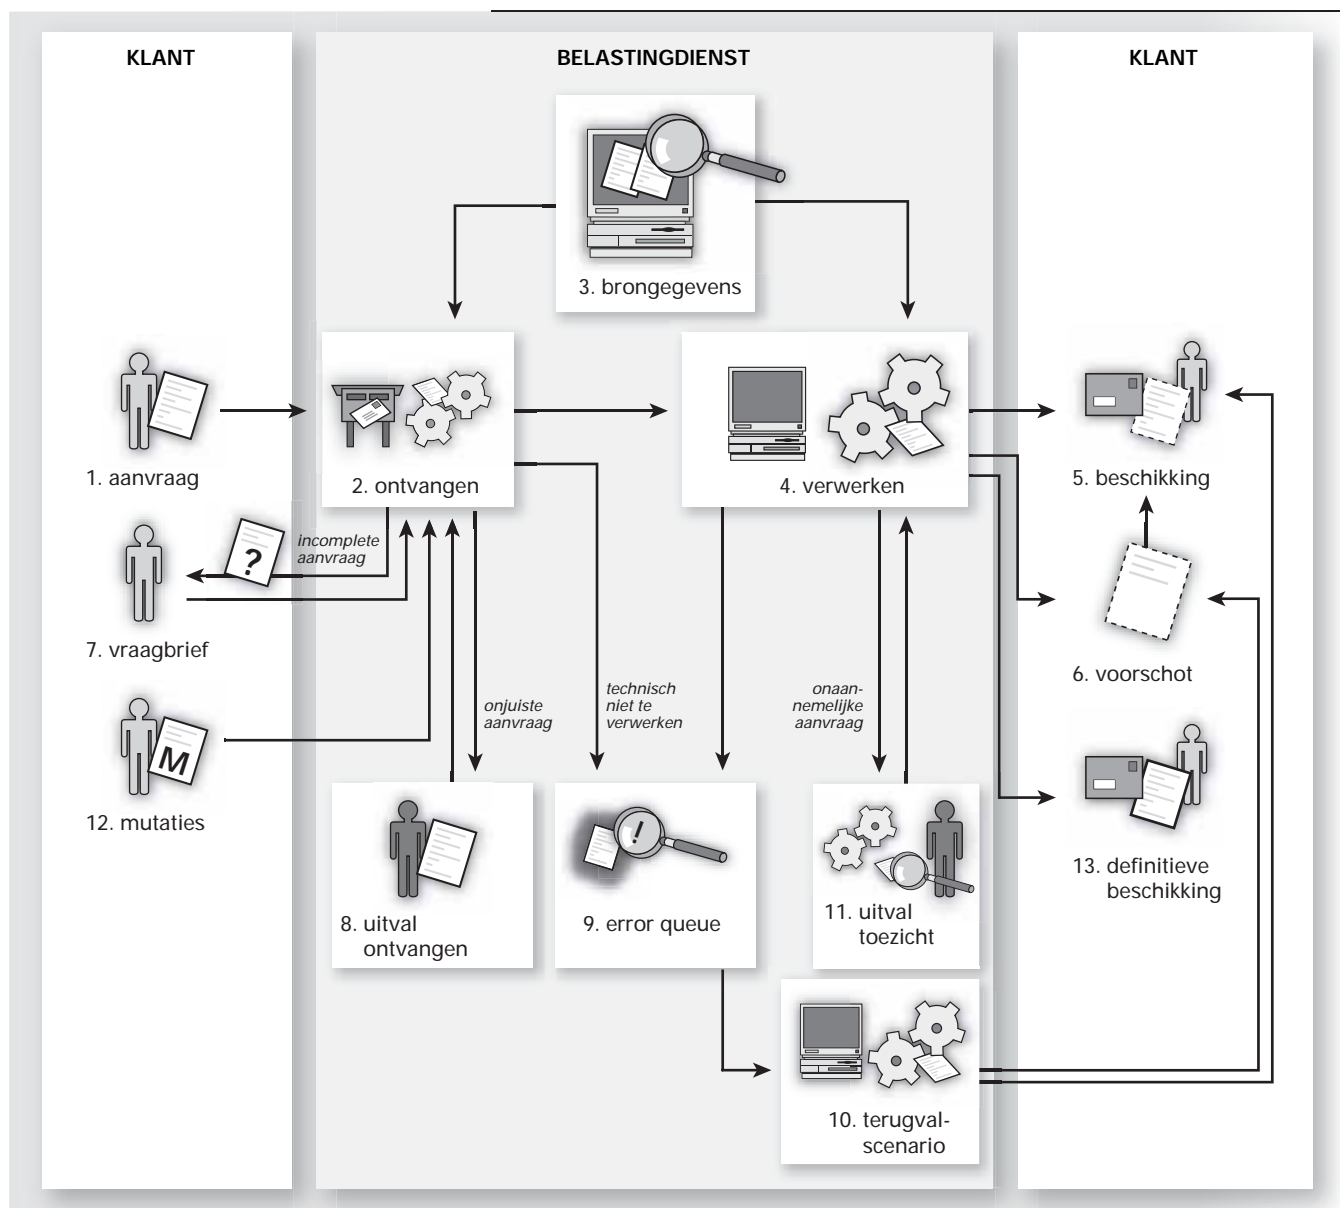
KLANT

BELASTINGDIENST

KLANT

3. brongegevens

1. aanvraag

2. ontvangen

4. verwerken

5. beschikking

incomplete aanvraag

7. vraagbrief

6. voorschot

onjuiste aanvraag

technisch niet te verwerken

onaannemelijke aanvraag

12. mutaties

13. definitieve beschikking

8. uitval ontvangen

9. error queue

11. uitval toezicht

10. terugvalscenario